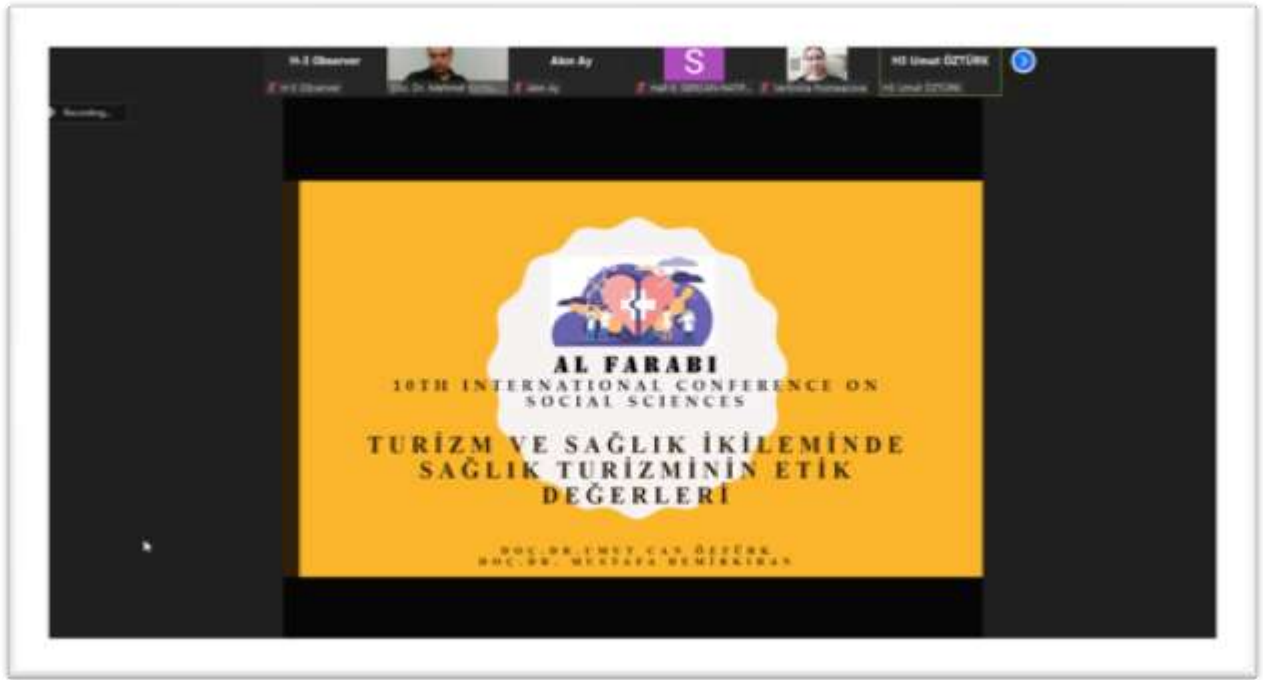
H-3 Observer
H-3 Observer

Dr. Mehmet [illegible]

Akın Ay
Akın Ay

S
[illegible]

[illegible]

H3 Umut ÖZTÜRK
H3 Umut ÖZTÜRK

Recording...

AL FARABI
10TH INTERNATIONAL CONFERENCE ON SOCIAL SCIENCES

TURİZM VE SAĞLIK İKİLEMİNDE SAĞLIK TURİZMİNİN ETİK DEĞERLERİ

DOÇ.DR.UMUT CAN ÖZTÜRK
DOÇ.DR. MUSTAFA DEMİRKIRAN